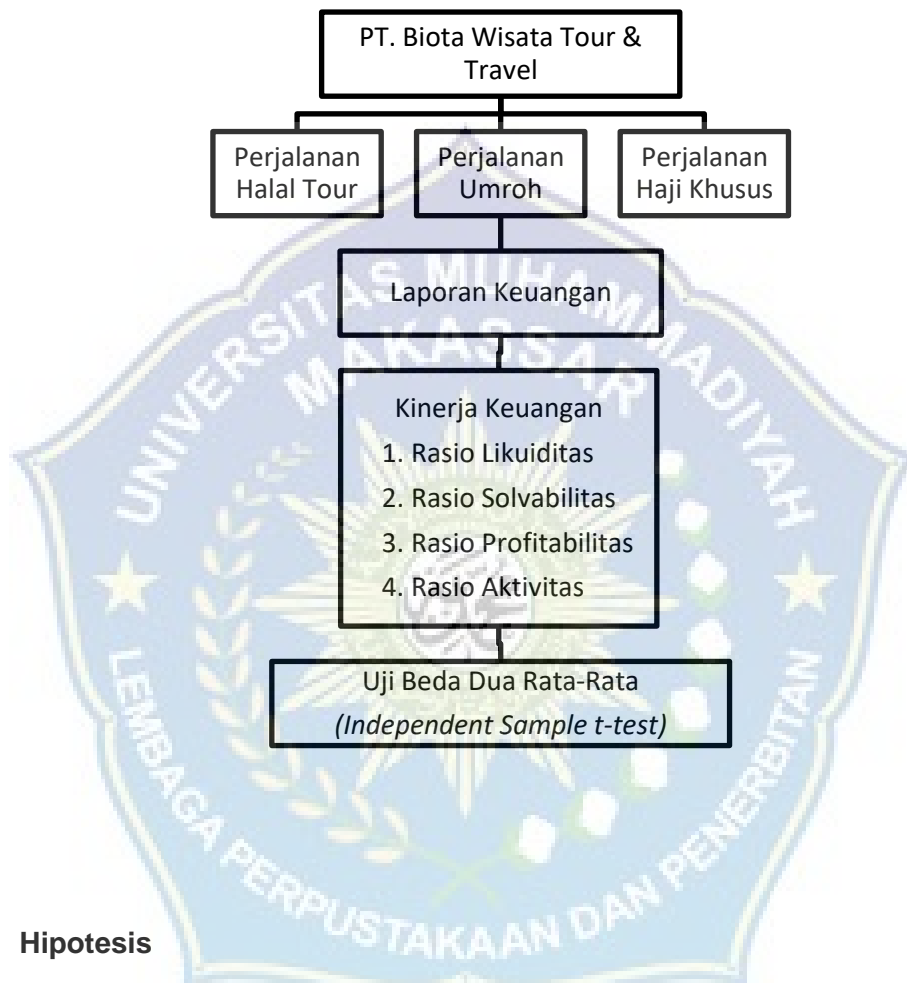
PT. Biota Wisata Tour & Travel

Perjalanan Halal Tour

Perjalanan Umroh

Perjalanan Haji Khusus

Laporan Keuangan

Kinerja Keuangan
1. Rasio Likuiditas
2. Rasio Solvabilitas
3. Rasio Profitabilitas
4. Rasio Aktivitas

Uji Beda Dua Rata-Rata
*(Independent Sample t-test)*

UNIVERSITAS MUHAMMADIYAH MAKASSAR

LEMBAGA PERPUSTAKAAN DAN PENERBITAN

**Hipotesis**